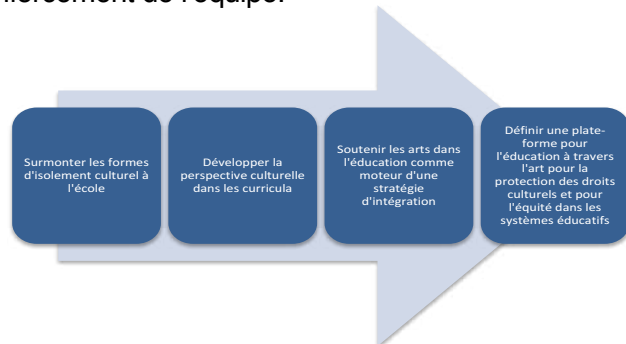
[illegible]

Surmonter les formes d'isolement culturel à l'école

Développer la perspective culturelle dans les curricula

Soutenir les arts dans l'éducation comme moteur d'une stratégie d'intégration

Définir une plateforme pour l'éducation à travers l'art pour la protection des droits culturels et pour l'équité dans les systèmes éducatifs